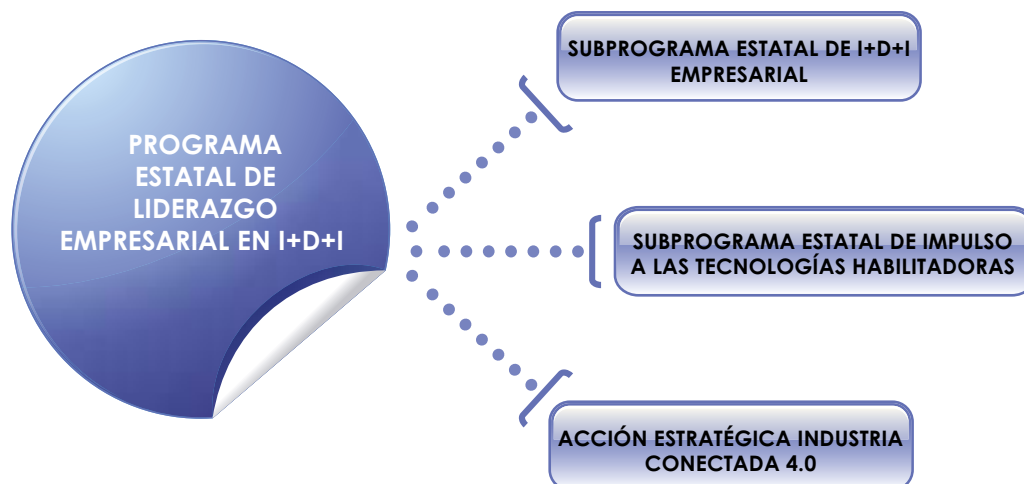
PROGRAMA ESTATAL DE LIDERAZGO EMPRESARIAL EN I+D+I

SUBPROGRAMA ESTATAL DE I+D+I EMPRESARIAL

SUBPROGRAMA ESTATAL DE IMPULSO A LAS TECNOLOGÍAS HABILITADORAS

ACCIÓN ESTRATÉGICA INDUSTRIA CONECTADA 4.0